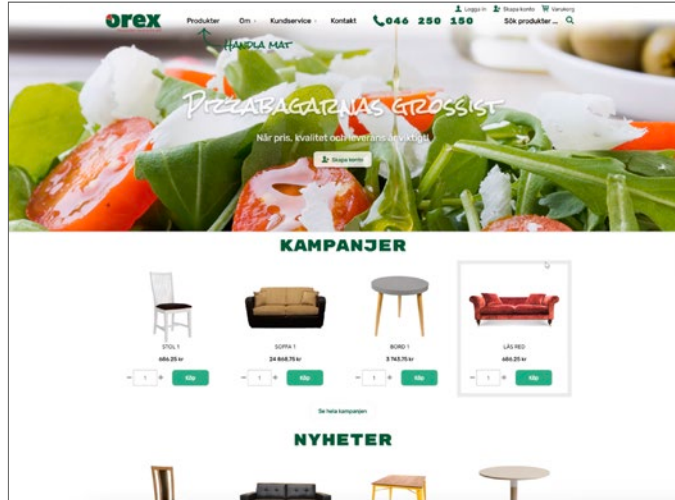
Logga in  Skapa konto  Varukorg

orex  Produkter  Om  Kundservice  Kontakt  046 250 150  Sök produkter ...

HANDLA MAT

PIZZABAGARNAS GROSSIST

När pris, kvalitet och leverans är viktigt!

Skapa konto

KAMPANJER

STOL 1
686.25 kr
- 1 + Köp

SOFFA 1
24 868.75 kr
- 1 + Köp

BORD 1
3 743.75 kr
- 1 + Köp

LÅS RED
686.25 kr
- 1 + Köp

Se hela kampanjen

NYHETER